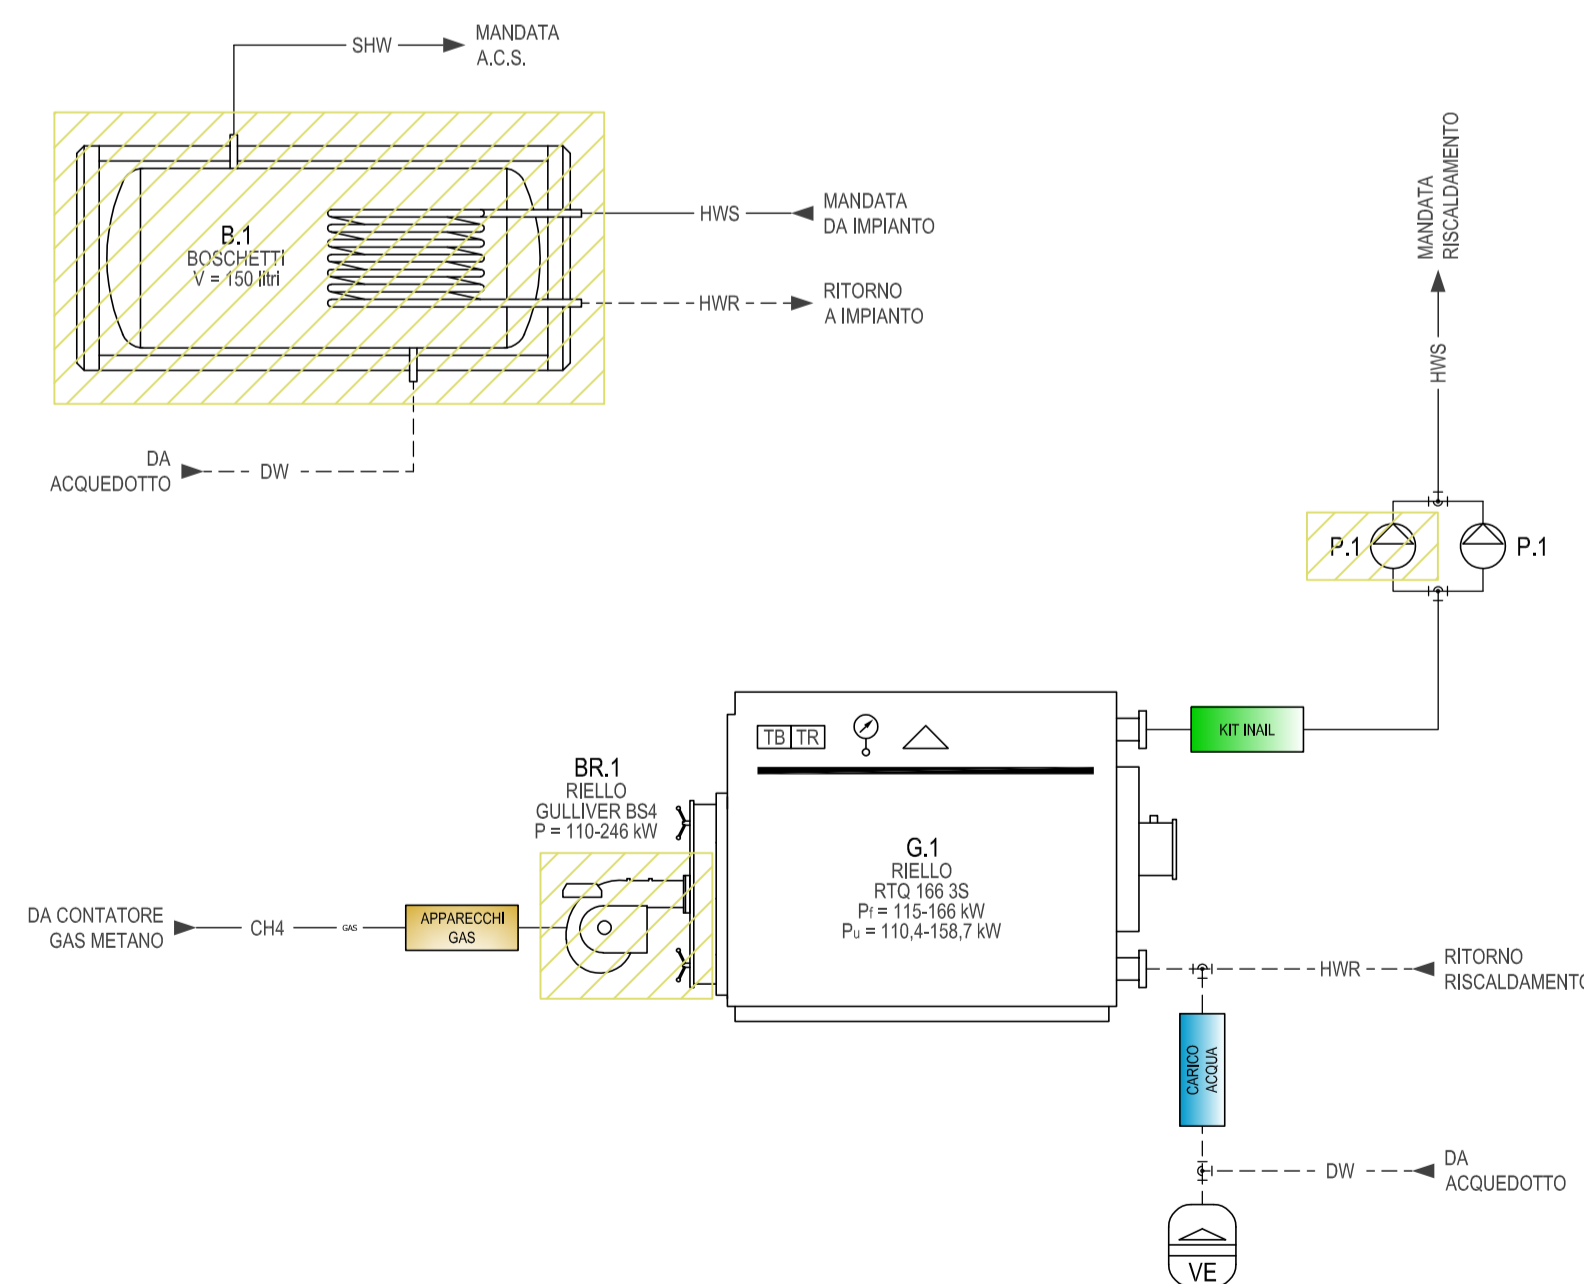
SHW
MANDATA
A.C.S.

B.1
BOSCHETTI
V = 150 litri

HWS
MANDATA
DA IMPIANTO

HWR
RITORNO
A IMPIANTO

DA
ACQUEDOTTO
DW

MANDATA
RISCALDAMENTO
HWS

P.1
P.1

KIT INAIL

TB TR

BR.1
RIELLO
GULLIVER BS4
P = 110-246 kW

G.1
RIELLO
RTQ 166 3S
Pf = 115-166 kW
Pu = 110,4-158,7 kW

DA CONTATORE
GAS METANO
CH4
GAS
APPARECCHI
GAS

HWR
RITORNO
RISCALDAMENTO

CARICO
ACQUA

DW
DA
ACQUEDOTTO

VE